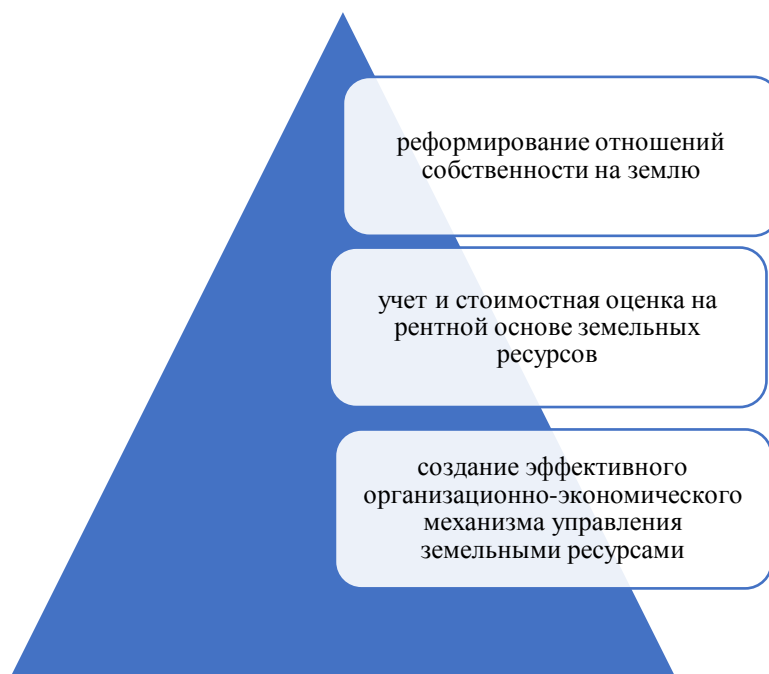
реформирование отношений собственности на землю

учет и стоимостная оценка на рентной основе земельных ресурсов

создание эффективного организационно-экономического механизма управления земельными ресурсами